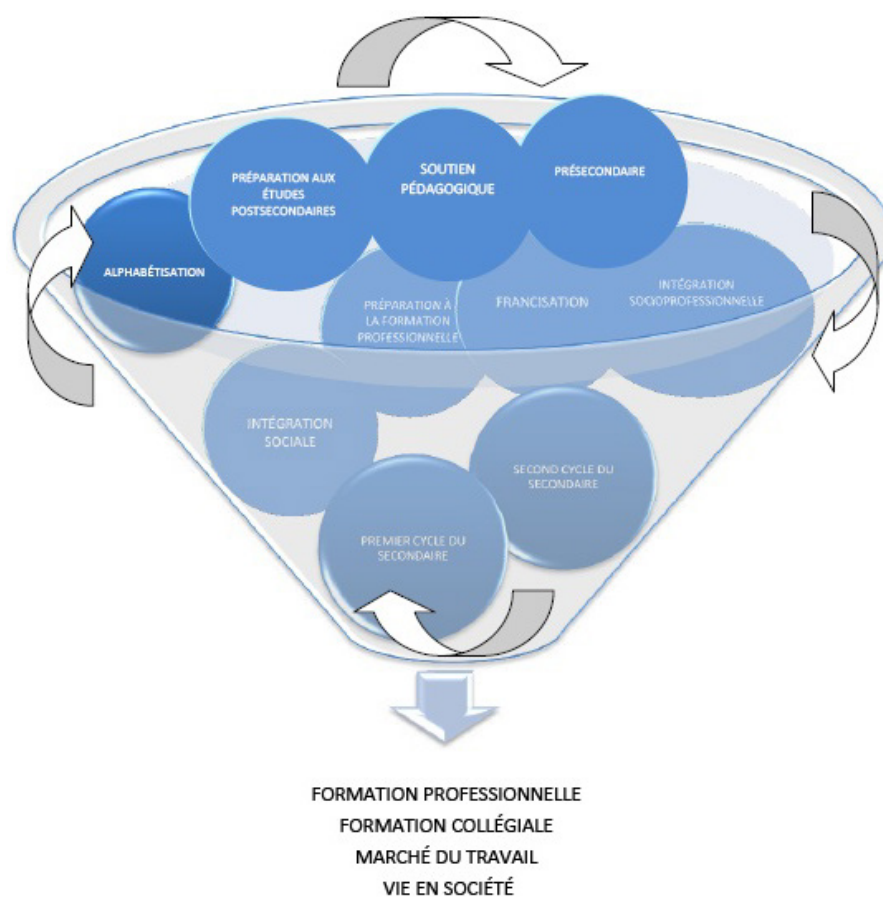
PRÉPARATION AUX ÉTUDES POSTSECONDAIRES

SOUTIEN PÉDAGOGIQUE

PRÉSECONDAIRE

ALPHABÉTISATION

PRÉPARATION À LA FORMATION PROFESSIONNELLE

FRANCISATION

INTÉGRATION SOCIOPROFESSIONNELLE

INTÉGRATION SOCIALE

SECOND CYCLE DU SECONDAIRE

PREMIER CYCLE DU SECONDAIRE

FORMATION PROFESSIONNELLE
FORMATION COLLÉGIALE
MARCHÉ DU TRAVAIL
VIE EN SOCIÉTÉ